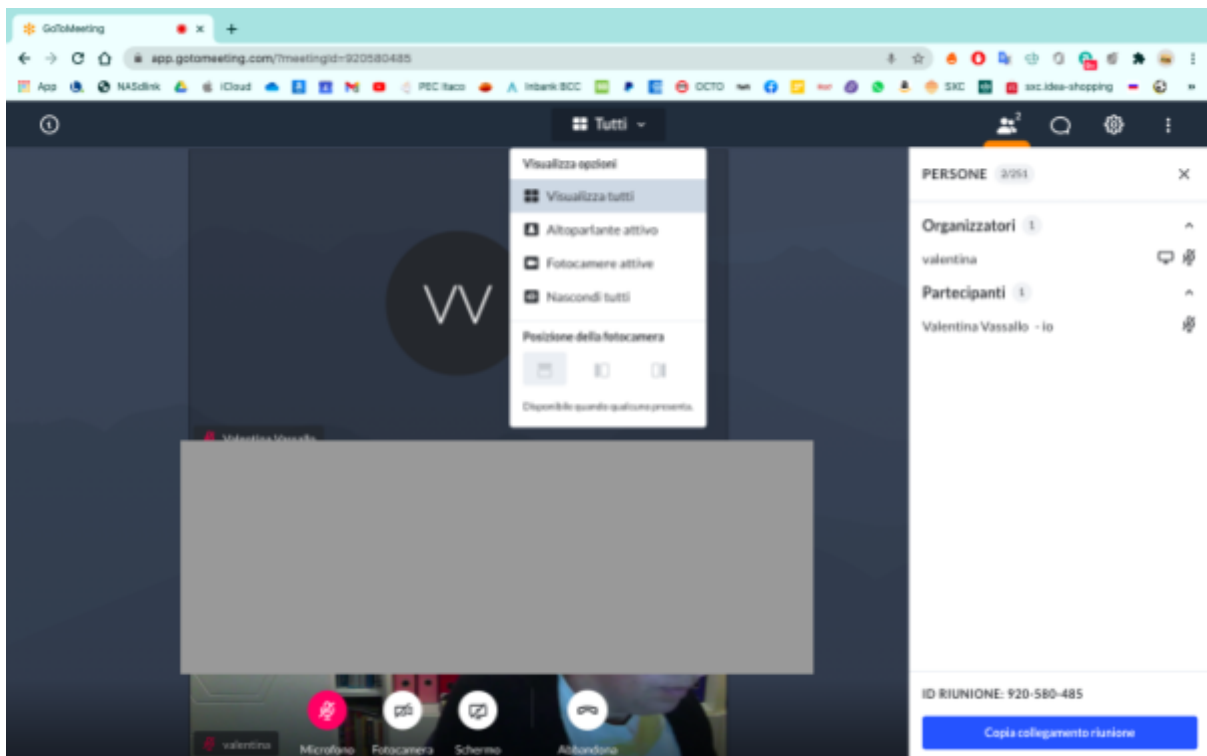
GoToMeeting
app.gotomeeting.com/?meetingId=920580485
App NASdlink iCloud PEC Itaco Inbank BCC OCTO SXC sxc.idea-shopping

Tutti

2

Visualizza opzioni
Visualizza tutti
Altoparlante attivo
Fotocamere attive
Nascondi tutti
Posizione della fotocamera
Disponibile quando qualcuno presenta.

VV

Valentina Vassallo

valentina

Microfono Fotocamera Schermo Abbandona

PERSONE 2/251
Organizzatori 1
valentina
Partecipanti 1
Valentina Vassallo - io

ID RIUNIONE: 920-580-485
Copia collegamento riunione